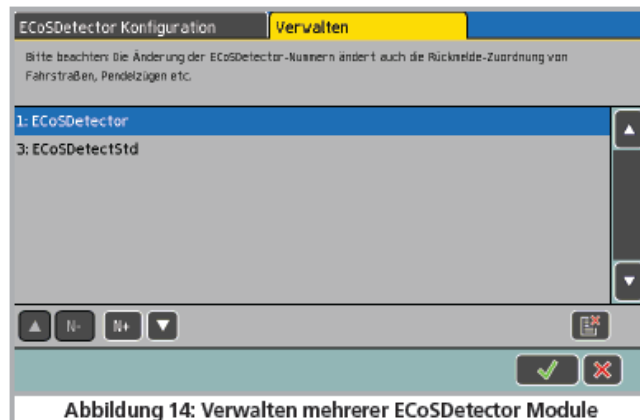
ECoSDetector Konfiguration

Verwalten

Bitte beachten: Die Änderung der ECoSDetector-Nummern ändert auch die Rückmelde-Zuordnung von Fahrstraßen, Pendelzügen etc.

1: ECoSDetector

3: ECoSDetectStd

N-

N+

Abbildung 14: Verwalten mehrerer ECoSDetector Module